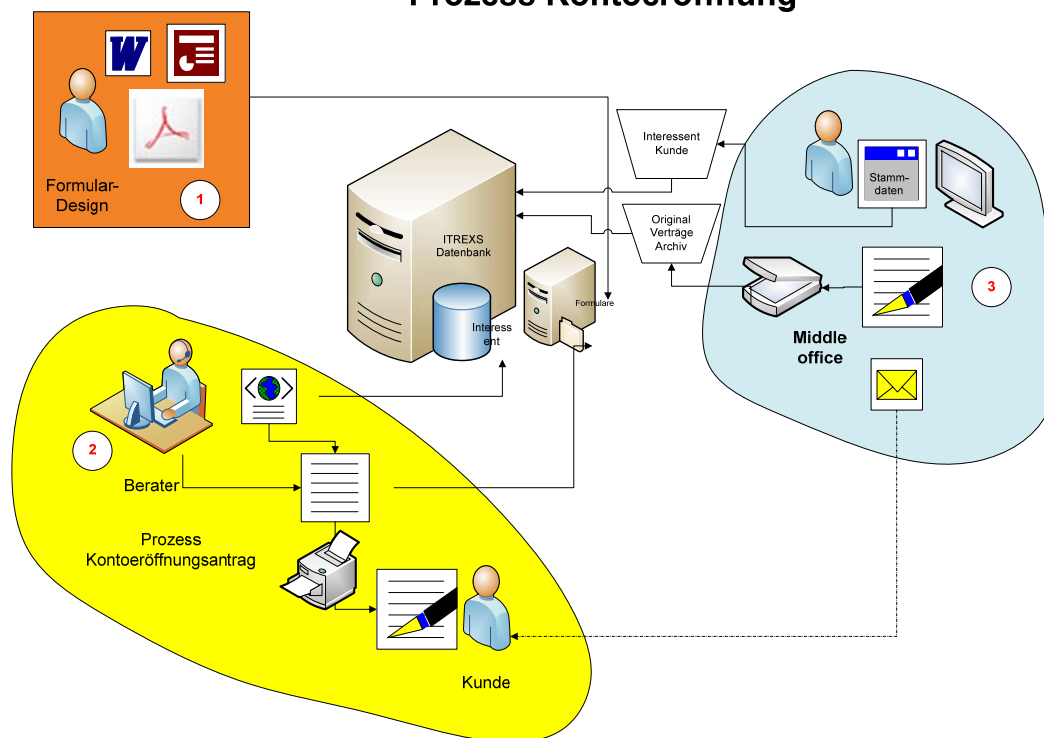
Prozess Kontoeröffnung

W

Formular-Design

1

Interessent Kunde

Stamm-daten

ITREXS Datenbank

Original Verträge Archiv

Formulare

Interessent

3

Middle office

2

Berater

Prozess Kontoeröffnungsantrag

Kunde